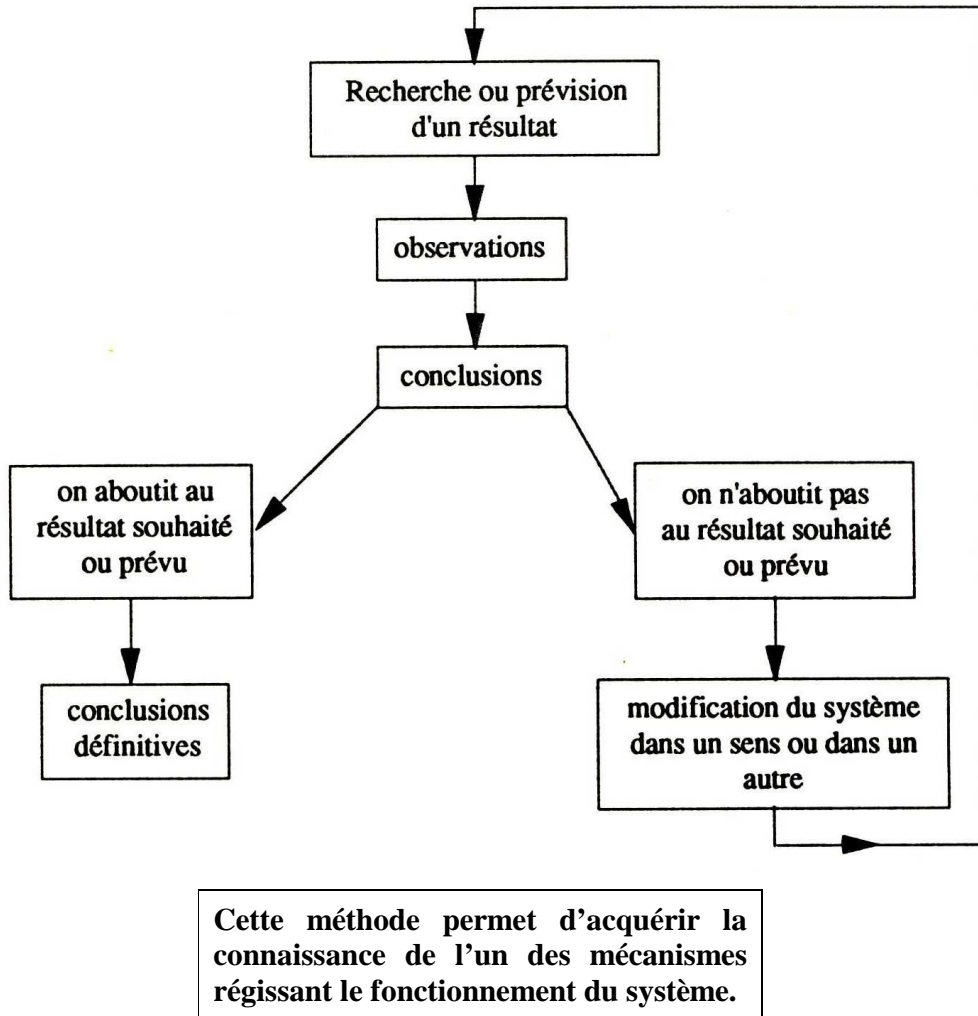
Recherche ou prévision d'un résultat

observations

conclusions

on aboutit au résultat souhaité ou prévu

on n'aboutit pas au résultat souhaité ou prévu

conclusions définitives

modification du système dans un sens ou dans un autre

Cette méthode permet d’acquérir la connaissance de l’un des mécanismes régissant le fonctionnement du système.